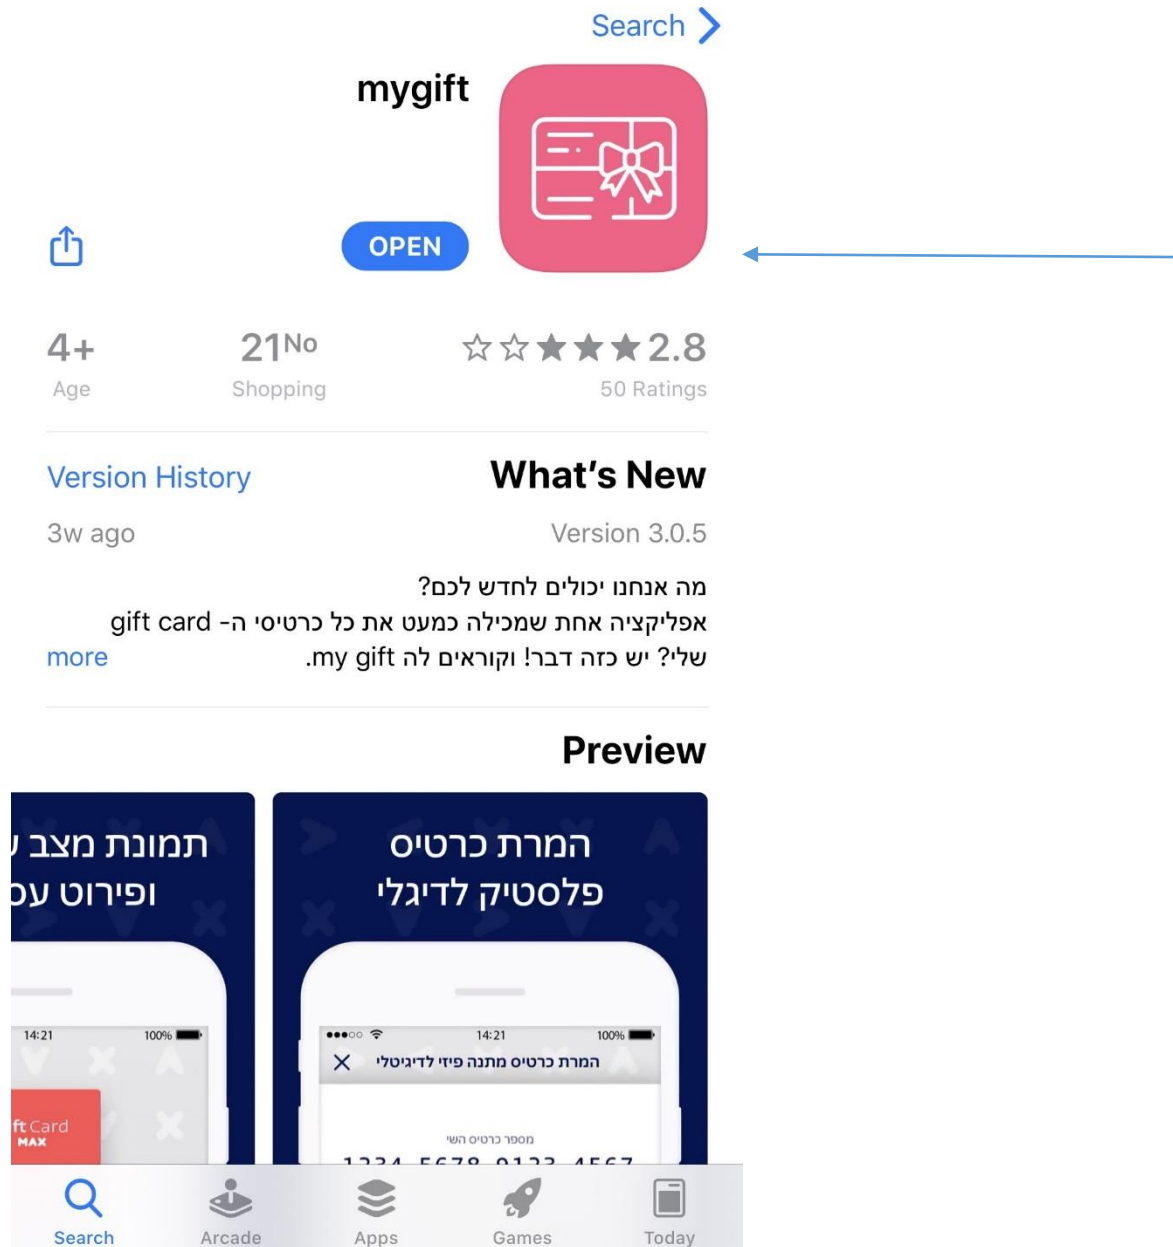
Search

mygift

OPEN

4+
Age

21No
Shopping

2.8
50 Ratings

Version History
What's New

3w ago
Version 3.0.5

מה אנחנו יכולים לחדש לכם?
אפליקציה אחת שמכילה כמעט את כל כרטיסי ה- gift card שלי? יש כזה דבר! וקוראים לה my gift.
more

Preview

תמונת מצב ו
ופירוט עס

14:21 100%

ft Card
MAX

המרת כרטיס
פלסטיק לדיגלי

14:21 100%

המרת כרטיס מתנה פיזי לדיגיטלי

מספר כרטיס השי
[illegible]

Search
Arcade
Apps
Games
Today